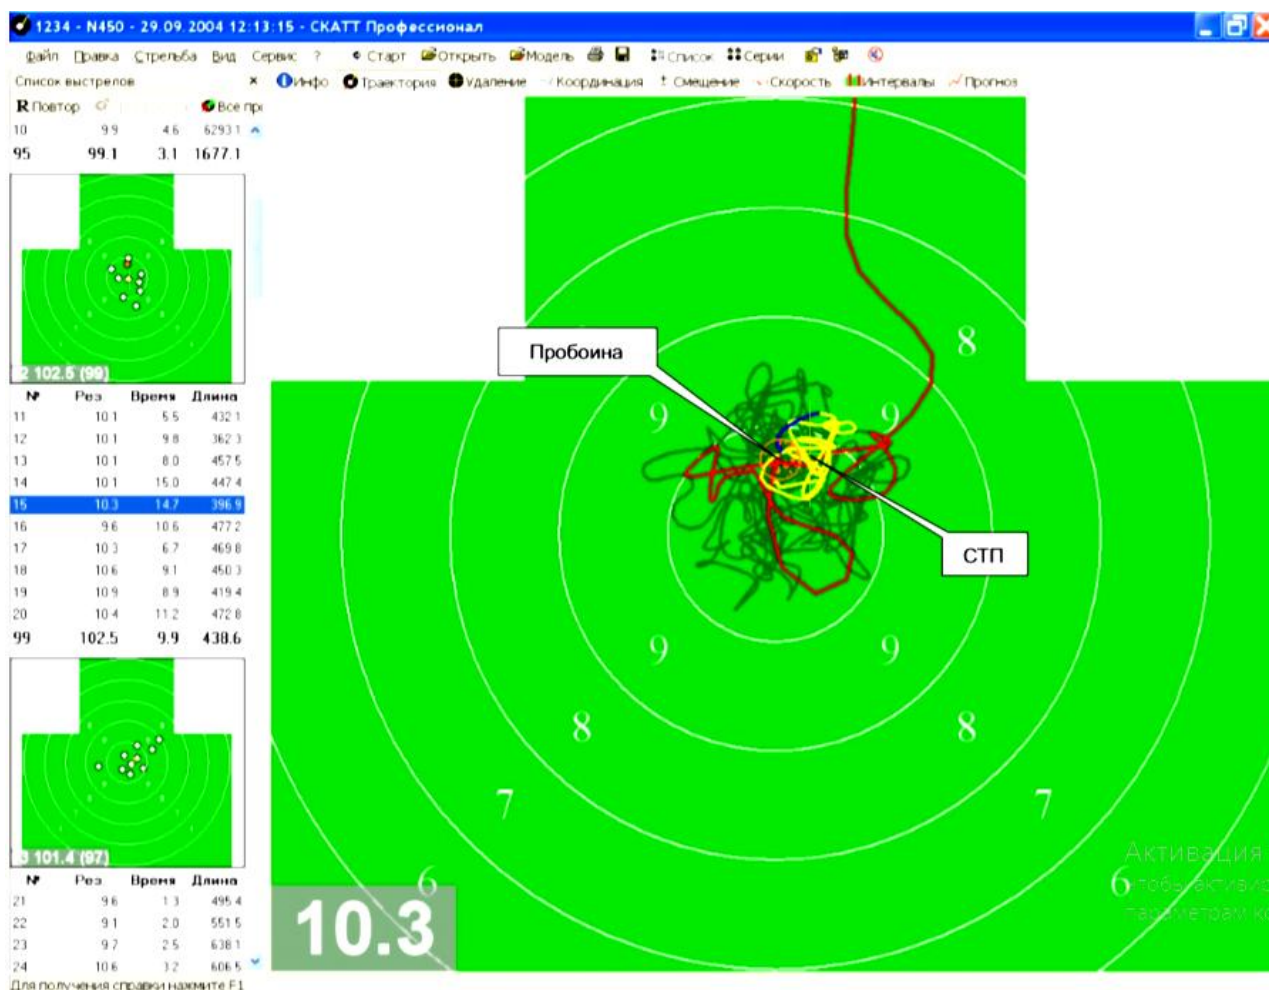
1234 - N450 - 29.09.2004 12:13:15 - СКАТТ Профессионал

Файл Правка Стрельба Вид Сервис ? Старт Открыть Модель Список Серии

Список выстрелов × Инфо Траектория Удаление Координация Смещение Скорость Интервалы Прогноз

R Повтор Все пр

| | | | |
|---|---|---|---|
| 10 | 9.9 | 4.6 | 6293.1 |
| 95 | 99.1 | 3.1 | 1677.1 |

2 102.5 (99)

| № | Рез | Время | Длина |
|---|---|---|---|
| 11 | 10.1 | 5.5 | 432.1 |
| 12 | 10.1 | 9.8 | 362.3 |
| 13 | 10.1 | 8.0 | 457.5 |
| 14 | 10.1 | 15.0 | 447.4 |
| 15 | 10.3 | 14.7 | 396.9 |
| 16 | 9.6 | 10.6 | 477.2 |
| 17 | 10.3 | 6.7 | 469.8 |
| 18 | 10.6 | 9.1 | 450.3 |
| 19 | 10.9 | 8.9 | 419.4 |
| 20 | 10.4 | 11.2 | 472.8 |
| 99 | 102.5 | 9.9 | 438.6 |

3 101.4 (97)

| № | Рез | Время | Длина |
|---|---|---|---|
| 21 | 9.6 | 1.3 | 495.4 |
| 22 | 9.1 | 2.0 | 551.5 |
| 23 | 9.7 | 2.5 | 638.1 |
| 24 | 10.6 | 3.2 | 606.5 |

Для получения справки нажмите F1

Пробоина

СТП

8 9 9 9 9 8 8 7 7 6 6

10.3

Активация
чтобы активиз
параметрам ко